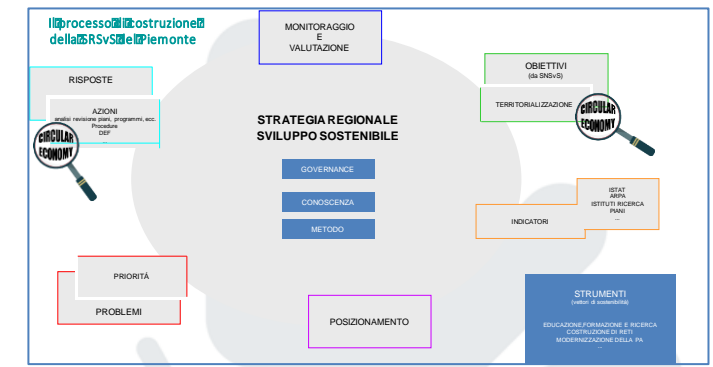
Il processo di costruzione della SRSvS del Piemonte

MONITORAGGIO
E
VALUTAZIONE

RISPOSTE

AZIONI
analisi revisione piani, programmi, ecc.
Procedure
DEF
...

CIRCULAR ECONOMY

OBIETTIVI
(da SNSvS)

TERRITORIALIZZAZIONE

CIRCULAR ECONOMY

STRATEGIA REGIONALE
SVILUPPO SOSTENIBILE

GOVERNANCE

CONOSCENZA

METODO

ISTAT
ARPA
ISTITUTI RICERCA
PIANI
...

INDICATORI

PRIORITÀ

PROBLEMI

POSIZIONAMENTO

STRUMENTI
(vettori di sostenibilità)

EDUCAZIONE,FORMAZIONE E RICERCA
COSTRUZIONE DI RETI
MODERNIZZAZIONE DELLA PA
...